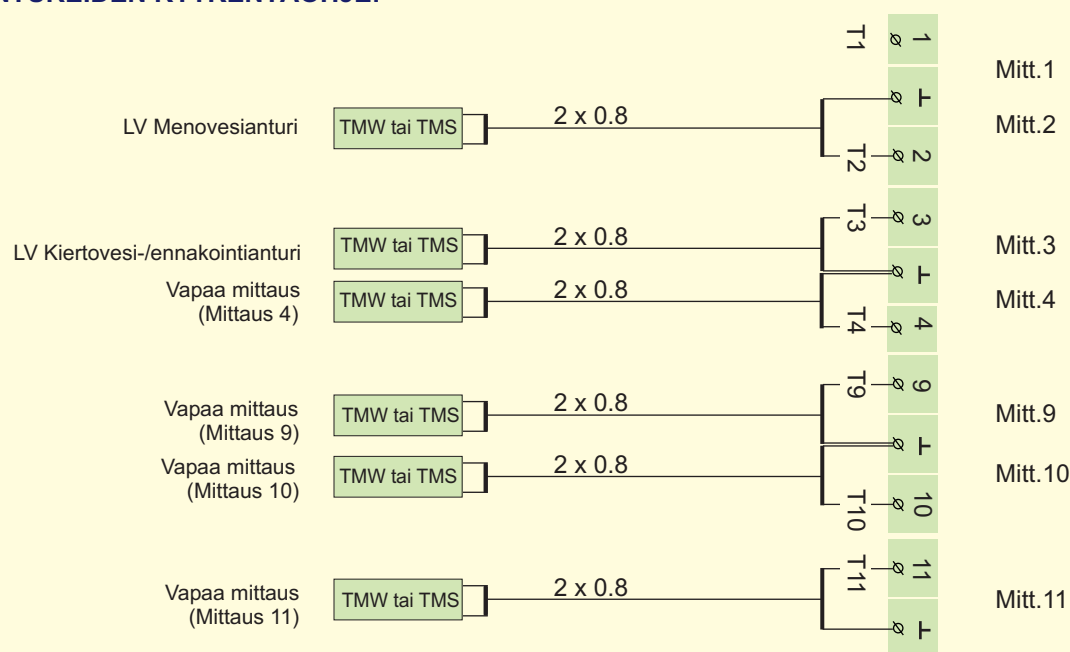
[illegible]

LV Menovesianturi
TMW tai TMS
2 x 0.8

LV Kiertovesi-/ennakointianturi
TMW tai TMS
2 x 0.8

Vapaa mittaus (Mittaus 4)
TMW tai TMS
2 x 0.8

Vapaa mittaus (Mittaus 9)
TMW tai TMS
2 x 0.8

Vapaa mittaus (Mittaus 10)
TMW tai TMS
2 x 0.8

Vapaa mittaus (Mittaus 11)
TMW tai TMS
2 x 0.8

T1 1
⊥
T2 2
T3 3
⊥
T4 4
T9 9
⊥
T10 10
T11 11
⊥

Mitt.1
Mitt.2
Mitt.3
Mitt.4
Mitt.9
Mitt.10
Mitt.11